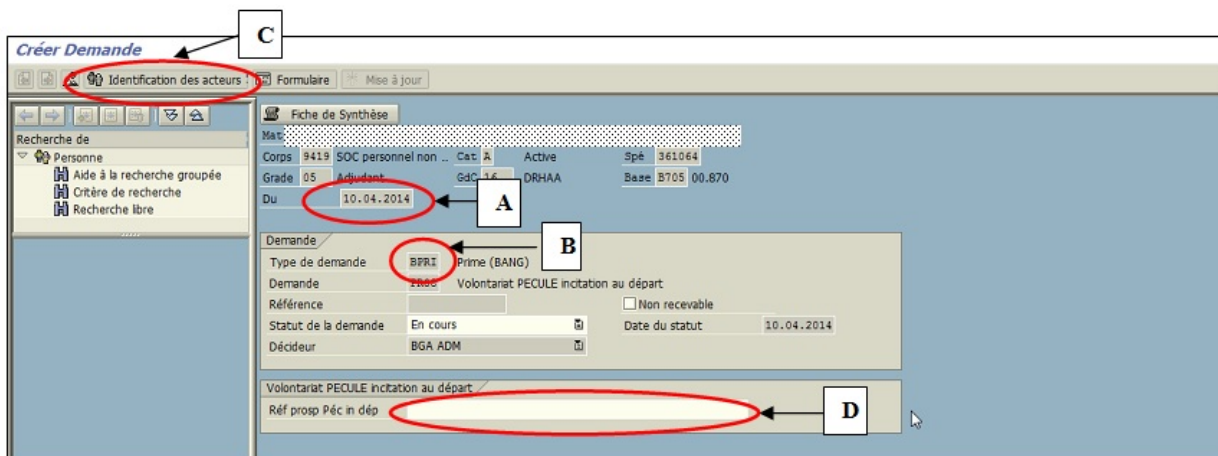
Créer Demande

C

Identification des acteurs | Formulaire | Mise à jour

Recherche de
Personne
Aide à la recherche groupée
Critère de recherche
Recherche libre

Fiche de Synthèse

Mat

Corps 9419 SOC personnel non .. Cat A Active Spé 361064
Grade 05 Adjudant GdC 16 DRHAA Base B705 00.870
Du 10.04.2014

A

Demande

B

Type de demande BPRI Prime (BANG)
Demande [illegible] Volontariat PECULE incitation au départ
Référence
Non recevable
Statut de la demande En cours
Date du statut 10.04.2014
Décideur BGA ADM

Volontariat PECULE incitation au départ
Réf prosp Péc in dép

D